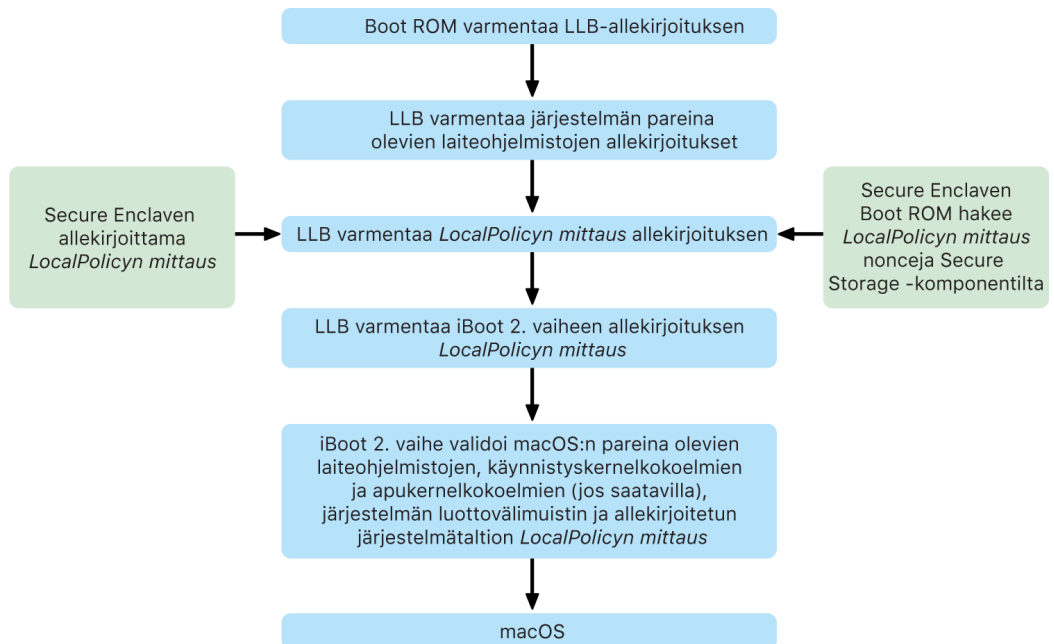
Boot ROM varmentaa LLB-allekirjoituksen

LLB varmentaa järjestelmän pareina olevien laiteohjelmistojen allekirjoitukset

Secure Enclaven allekirjoittama *LocalPolicyn mittaus*

LLB varmentaa *LocalPolicyn mittaus* allekirjoituksen

Secure Enclaven Boot ROM hakee *LocalPolicyn mittaus* nonceja Secure Storage -komponentilta

LLB varmentaa iBoot 2. vaiheen allekirjoituksen *LocalPolicyn mittaus*

iBoot 2. vaihe validoi macOS:n pareina olevien laiteohjelmistojen, käynnistyskernelkokoelmien ja apukernelkokoelmien (jos saatavilla), järjestelmän luottovälimuistin ja allekirjoitetun järjestelmätaltion *LocalPolicyn mittaus*

macOS